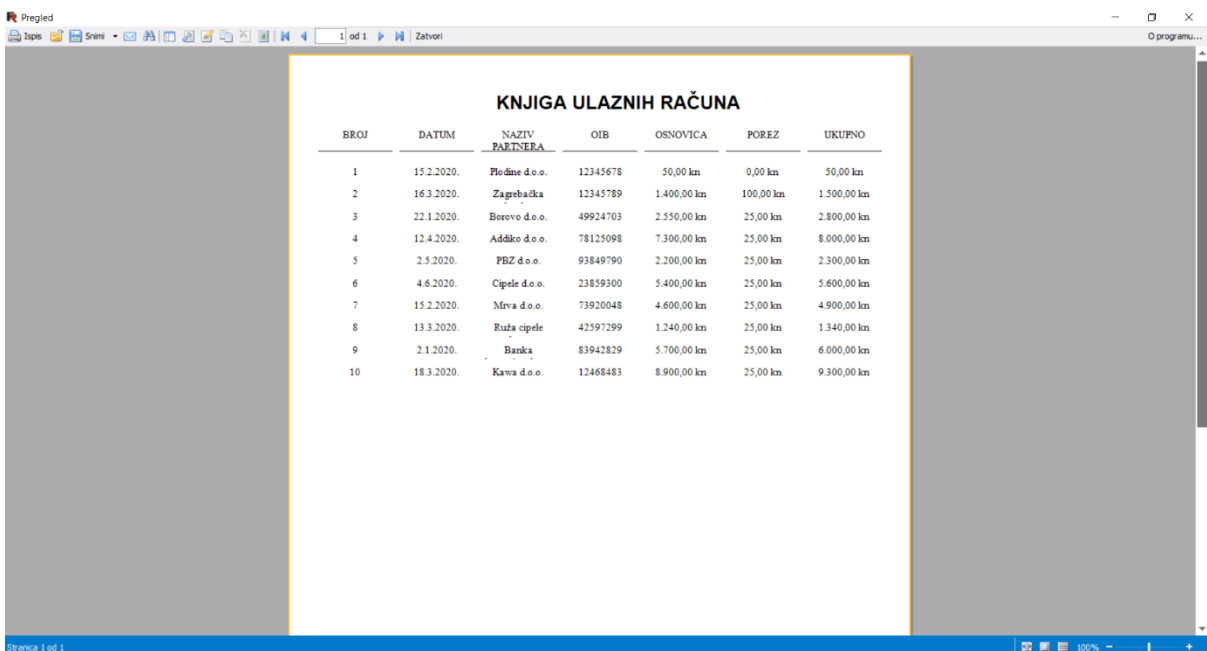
Pregled

Ispis Snimi 1 od 1 Zatvori O programu...

KNJIGA ULAZNIH RAČUNA

| BROJ | DATUM | NAZIV PARTNERA | OIB | OSNOVICA | POREZ | UKUPNO |
|---|---|---|---|---|---|---|
| 1 | 15.2.2020. | Plodine d.o.o. | 12345678 | 50,00 kn | 0,00 kn | 50,00 kn |
| 2 | 16.3.2020. | Zagrebačka | 12345789 | 1.400,00 kn | 100,00 kn | 1.500,00 kn |
| 3 | 22.1.2020. | Borovo d.o.o. | 49924703 | 2.550,00 kn | 25,00 kn | 2.800,00 kn |
| 4 | 12.4.2020. | Addiko d.o.o. | 78125098 | 7.300,00 kn | 25,00 kn | 8.000,00 kn |
| 5 | 2.5.2020. | PBZ d.o.o. | 93849790 | 2.200,00 kn | 25,00 kn | 2.300,00 kn |
| 6 | 4.6.2020. | Cipele d.o.o. | 23859300 | 5.400,00 kn | 25,00 kn | 5.600,00 kn |
| 7 | 15.2.2020. | Mrva d.o.o. | 73920048 | 4.600,00 kn | 25,00 kn | 4.900,00 kn |
| 8 | 13.3.2020. | Ruža cipele | 42597299 | 1.240,00 kn | 25,00 kn | 1.340,00 kn |
| 9 | 2.1.2020. | Banka | 83942829 | 5.700,00 kn | 25,00 kn | 6.000,00 kn |
| 10 | 18.3.2020. | Kawa d.o.o. | 12468483 | 8.900,00 kn | 25,00 kn | 9.300,00 kn |

Stranica 1 od 1 100%